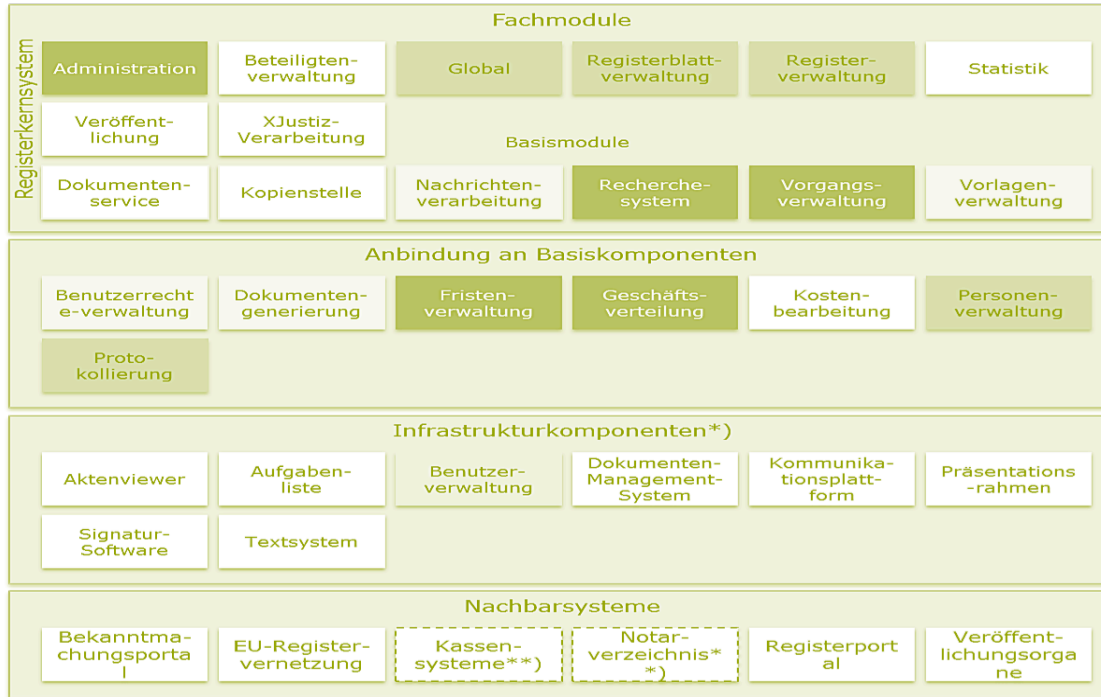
Registerkernsystem

Fachmodule

Administration
Beteiligtenverwaltung
Global
Registerblattverwaltung
Registerverwaltung
Statistik
Veröffentlichung
XJustiz-Verarbeitung

Basismodule

Dokumentenservice
Kopienstelle
Nachrichtenverarbeitung
Recherchesystem
Vorgangsverwaltung
Vorlagenverwaltung

Anbindung an Basiskomponenten

Benutzerrechte-verwaltung
Dokumentengenerierung
Fristenverwaltung
Geschäftsverteilung
Kostenbearbeitung
Personenverwaltung
Protokollierung

Infrastrukturkomponenten*)

Aktenviewer
Aufgabenliste
Benutzerverwaltung
Dokumenten-Management-System
Kommunikationsplattform
Präsentations-rahmen
Signatur-Software
Textsystem

Nachbarsysteme

Bekanntmachungsportal
EU-Registervernetzung
Kassensysteme**)
Notarverzeichnis**)
Registerportal
Veröffentlichungsorgane